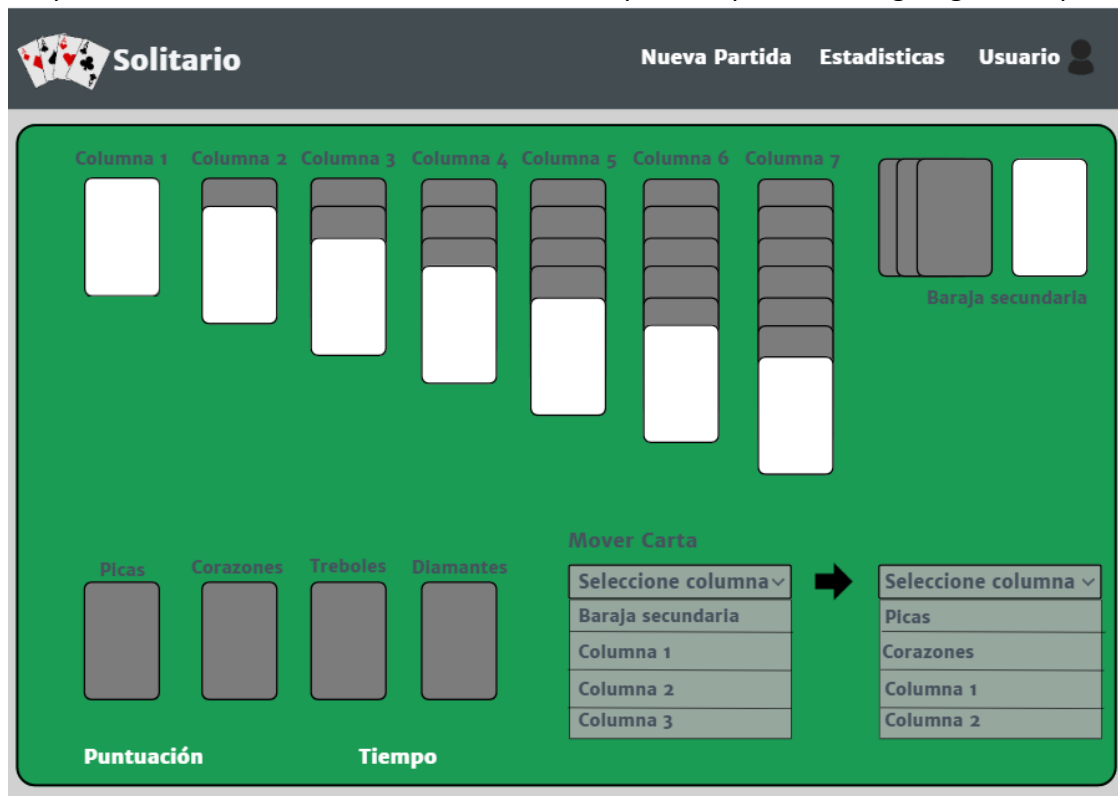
Solitario

Nueva Partida Estadisticas Usuario

Columna 1 Columna 2 Columna 3 Columna 4 Columna 5 Columna 6 Columna 7

Baraja secundaria

Mover Carta

Picas Corazones Treboles Diamantes

Seleccione columna

Baraja secundaria

Columna 1

Columna 2

Columna 3

Seleccione columna

Picas

Corazones

Columna 1

Columna 2

Puntuación Tiempo